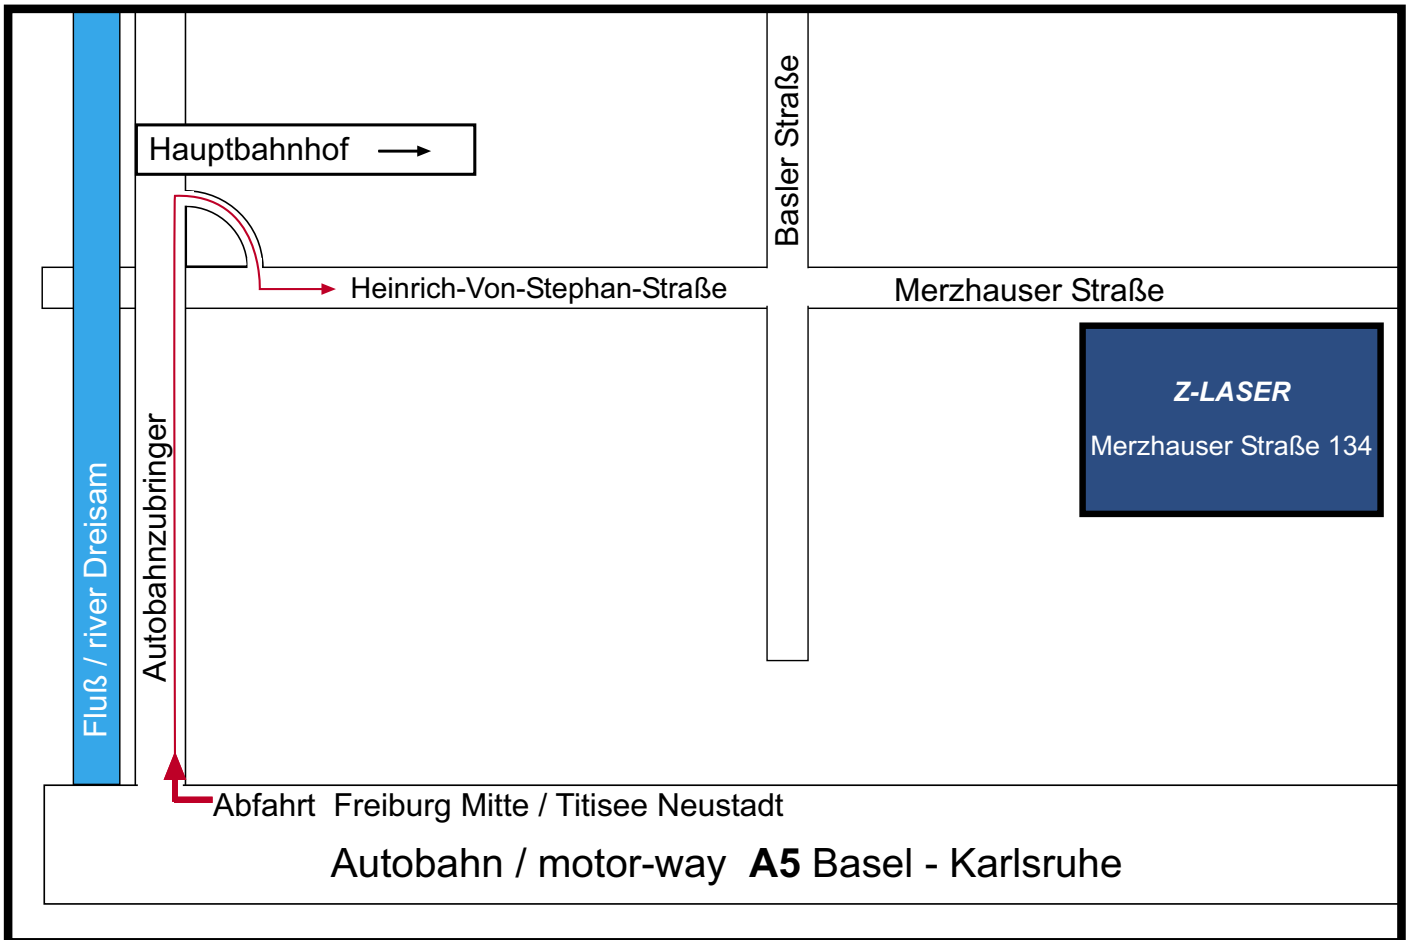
Hauptbahnhof

Basler Straße

Heinrich-Von-Stephan-Straße

Merzhauser Straße

Z-LASER

Merzhauser Straße 134

Fluß / river Dreisam

Autobahnzubringer

Abfahrt Freiburg Mitte / Titisee Neustadt

Autobahn / motor-way **A5** Basel - Karlsruhe